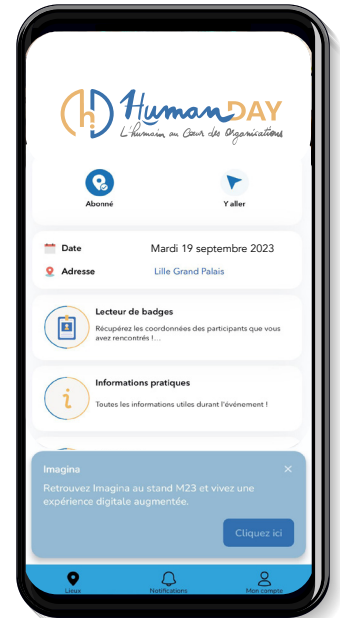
HumanDAY
L'humain au Cœur des Organisations

Abonné

Y aller

Date Mardi 19 septembre 2023

Adresse Lille Grand Palais

Lecteur de badges
Récupérez les coordonnées des participants que vous avez rencontrés !...

Informations pratiques
Toutes les informations utiles durant l'événement !

Imagina
×
Retrouvez Imagina au stand M23 et vivez une expérience digitale augmentée.

Cliquez ici

Lieux
Notifications
Mon compte